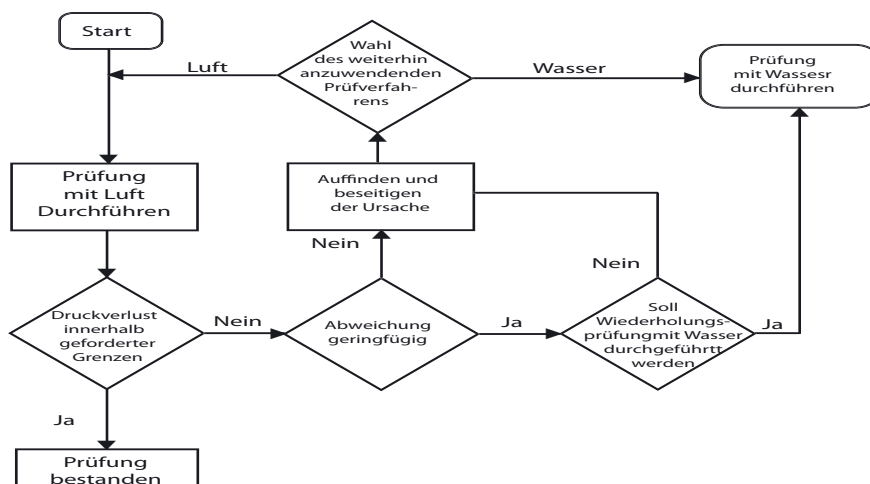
Start

Wahl des weiterhin anzuwendenden Prüfverfahrens

Luft

Wasser

Prüfung mit Wassesr durchführen

Prüfung mit Luft Durchführen

Auffinden und beseitigen der Ursache

Nein

Nein

Druckverlust innerhalb geforderter Grenzen

Nein

Abweichung geringfügig

Ja

Soll Wiederholungsprüfungmit Wasser durchgeführtt werden

Ja

Ja

Prüfung bestanden